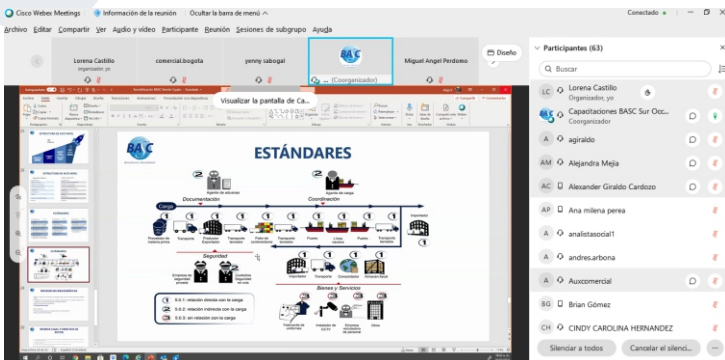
Cisco Webex Meetings   Información de la reunión   Ocultar la barra de menú   Conectado

Archivo  Editar  Compartir  Ver  Audio y vídeo  Participante  Reunión  Sesiones de subgrupo  Ayuda

Lorena Castillo
Organizador, yo

comercial.bogota

jenny sabogal

(Coorganizador)

Miguel Angel Perdomo

Diseño

Participantes (63)

Buscar

Visualizar la pantalla de Ca...

BASC

ESTÁNDARES

Agente de aduanas
Agente de carga

Documentación
Coordinación

Carga

Importador

Proveedor de materia prima
Transporte
Productor Exportador
Transporte terrestre
Patio de contenedores
Transporte terrestre
Puerto
Línea naviera
Puerto
Transporte terrestre

Seguridad

Empresa de seguridad privada
Custodios seguridad en ruta

Importador
Transporte
Consolidador
Almacén final

S.6.1: relación directa con la carga
S.6.2: relación indirecta con la carga
S.6.3: sin relación con la carga

Bienes y Servicios

Confección de uniformes
Instalador de GPS
Empresa reclutadora de personal
Otros

Lorena Castillo
Organizador, yo

Capacitaciones BASC Sur Occ...
Coorganizador

agiraldo

Alejandra Mejia

Alexander Giraldo Cardozo

Ana milena perea

analistasocial1

andres.arbona

Auxcomercial

Brian Gómez

CINDY CAROLINA HERNANDEZ

Silenciar a todos

Cancelar el silenci...